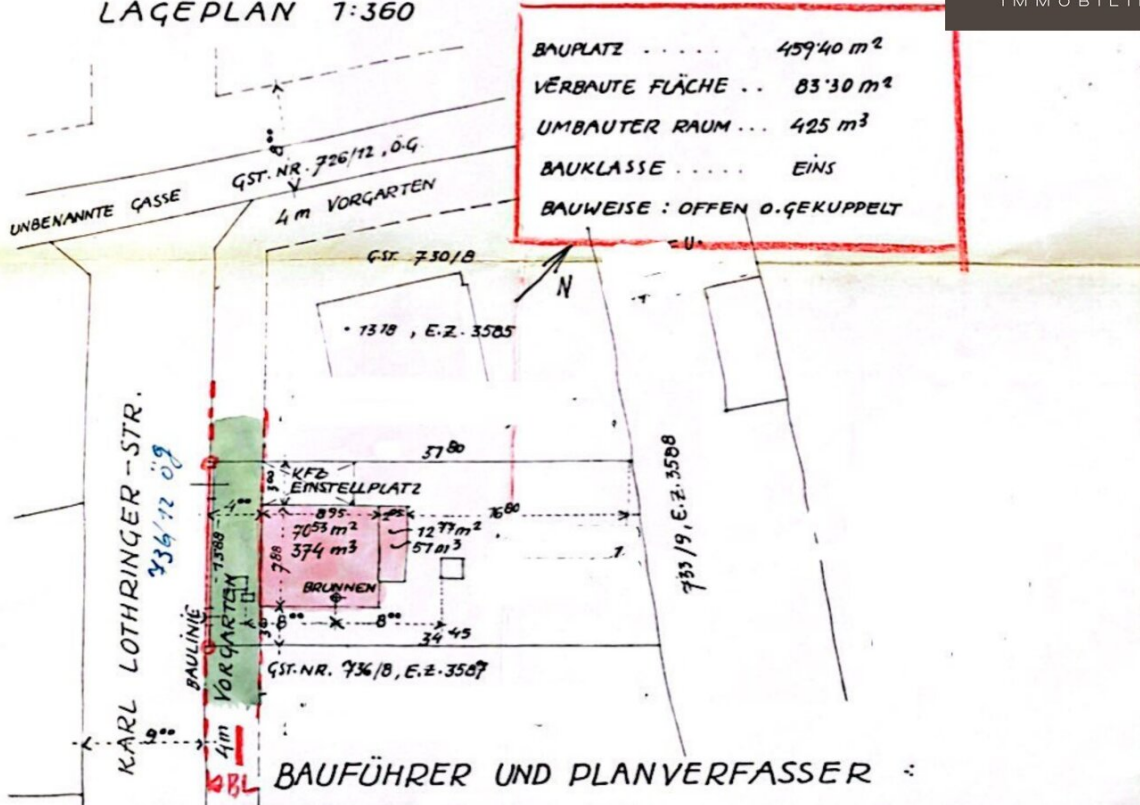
LAGEPLAN 1:360

BAUPLATZ . . . . . 459'40 $m^2$
VERBAUTE FLÄCHE . . 83'30 $m^2$
UMBAUTER RAUM . . . 425 $m^3$
BAUKLASSE . . . . . EINS
BAUWEISE : OFFEN O. GEKUPPELT

IMMOBILI

UNBENANNTE GASSE
GST. NR. 726/12, Ö.G.
4m VORGARTEN
GST. 730/8
N
. 1378, E.Z. 3585

KARL LOTHRINGER - STR.
736/12 ÖG
37 80
KFZ EINSTELLPLATZ
8 95
7053 $m^2$
374 $m^3$
12 77 $m^2$
57 01 3
16 80
7 88
BRUNNEN
8 00
8 00
34 45
733/9, E.Z. 3588
GST. NR. 736/8, E.Z. 3587
BAULINIE
VORGARTEN
7388
9 00
4m
BL

BAUFÜHRER UND PLANVERFASSER :